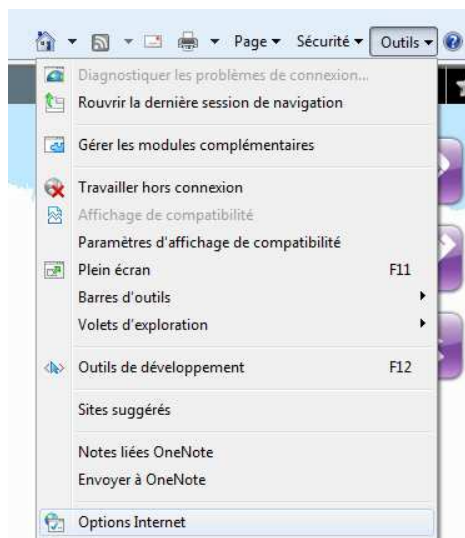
Page ▾ Sécurité ▾ Outils ▾

Diagnostiquer les problèmes de connexion...
Rouvrir la dernière session de navigation

Gérer les modules complémentaires

Travailler hors connexion
Affichage de compatibilité
Paramètres d'affichage de compatibilité
Plein écran F11
Barres d'outils
Volets d'exploration

Outils de développement F12

Sites suggérés

Notes liées OneNote
Envoyer à OneNote

Options Internet